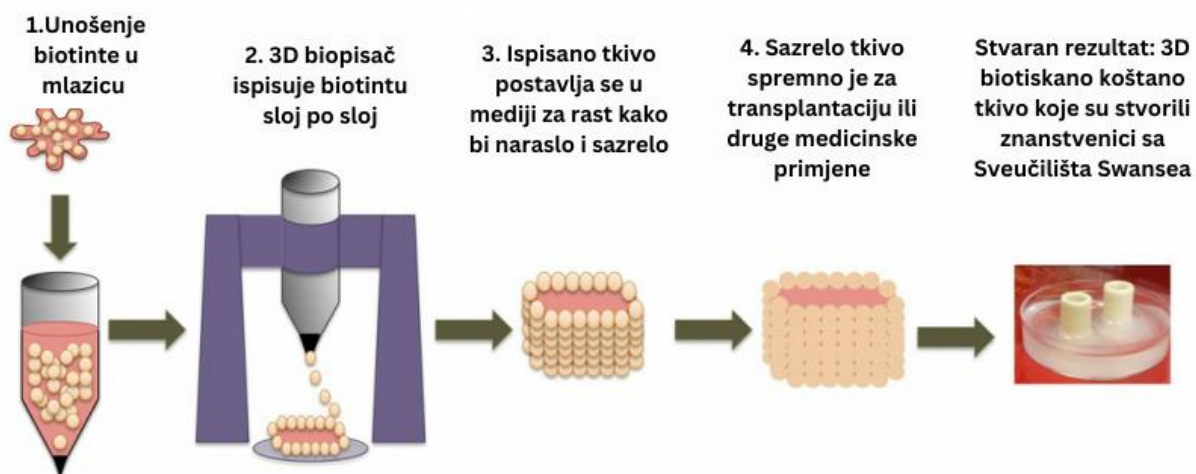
1.Unošenje biotinte u mlazicu

2. 3D biopisač ispisuje biotintu sloj po sloj

3. Ispisano tkivo postavlja se u mediji za rast kako bi naraslo i sazrelo

4. Sazrelo tkivo spremno je za transplantaciju ili druge medicinske primjene

Stvaran rezultat: 3D biotiskano koštano tkivo koje su stvorili znanstvenici sa Sveučilišta Swansea